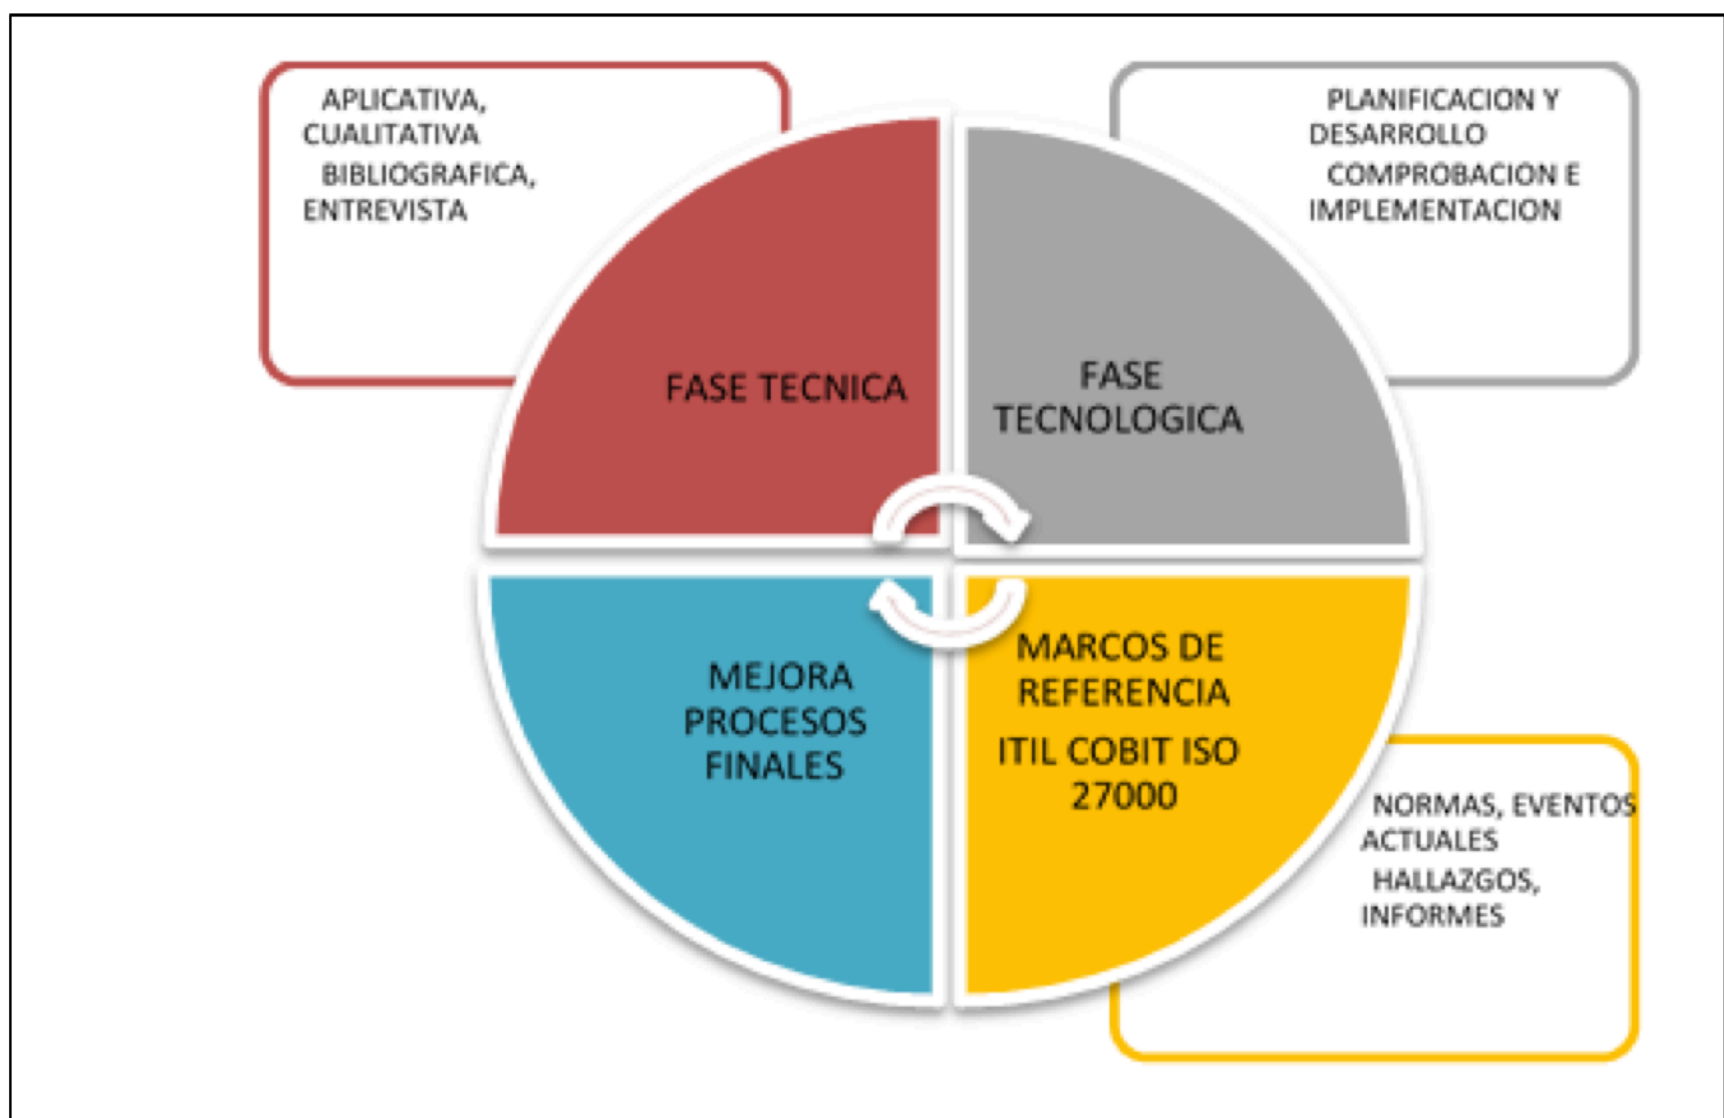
APLICATIVA, CUALITATIVA
BIBLIOGRAFICA, ENTREVISTA

PLANIFICACION Y DESARROLLO
COMPROBACION E IMPLEMENTACION

FASE TECNICA

FASE TECNOLOGICA

MEJORA PROCESOS FINALES

MARCOS DE REFERENCIA
ITIL COBIT ISO 27000

NORMAS, EVENTOS ACTUALES
HALLAZGOS, INFORMES